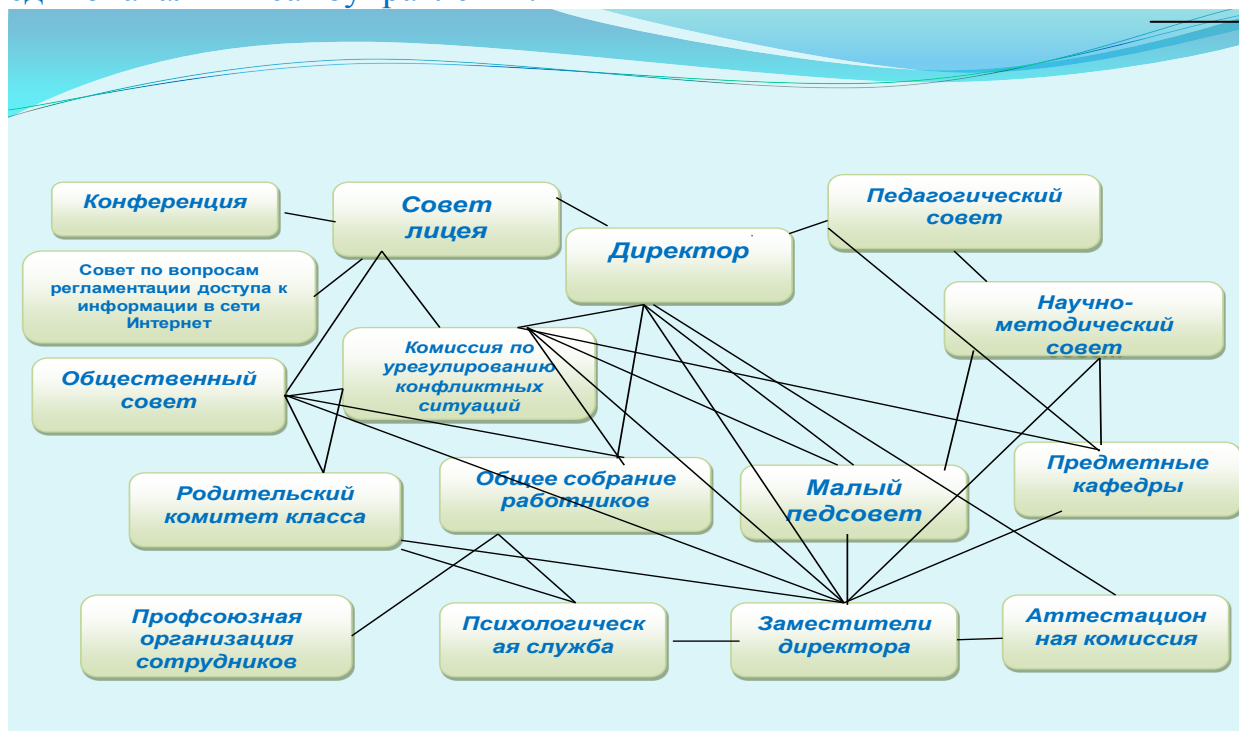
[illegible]

Конференция

Совет лицея

Директор

Педагогический совет

Совет по вопросам регламентации доступа к информации в сети Интернет

Научно-методический совет

Комиссия по урегулированию конфликтных ситуаций

Общественный совет

Родительский комитет класса

Общее собрание работников

Малый педсовет

Предметные кафедры

Профсоюзная организация сотрудников

Психологическая служба

Заместители директора

Аттестационная комиссия